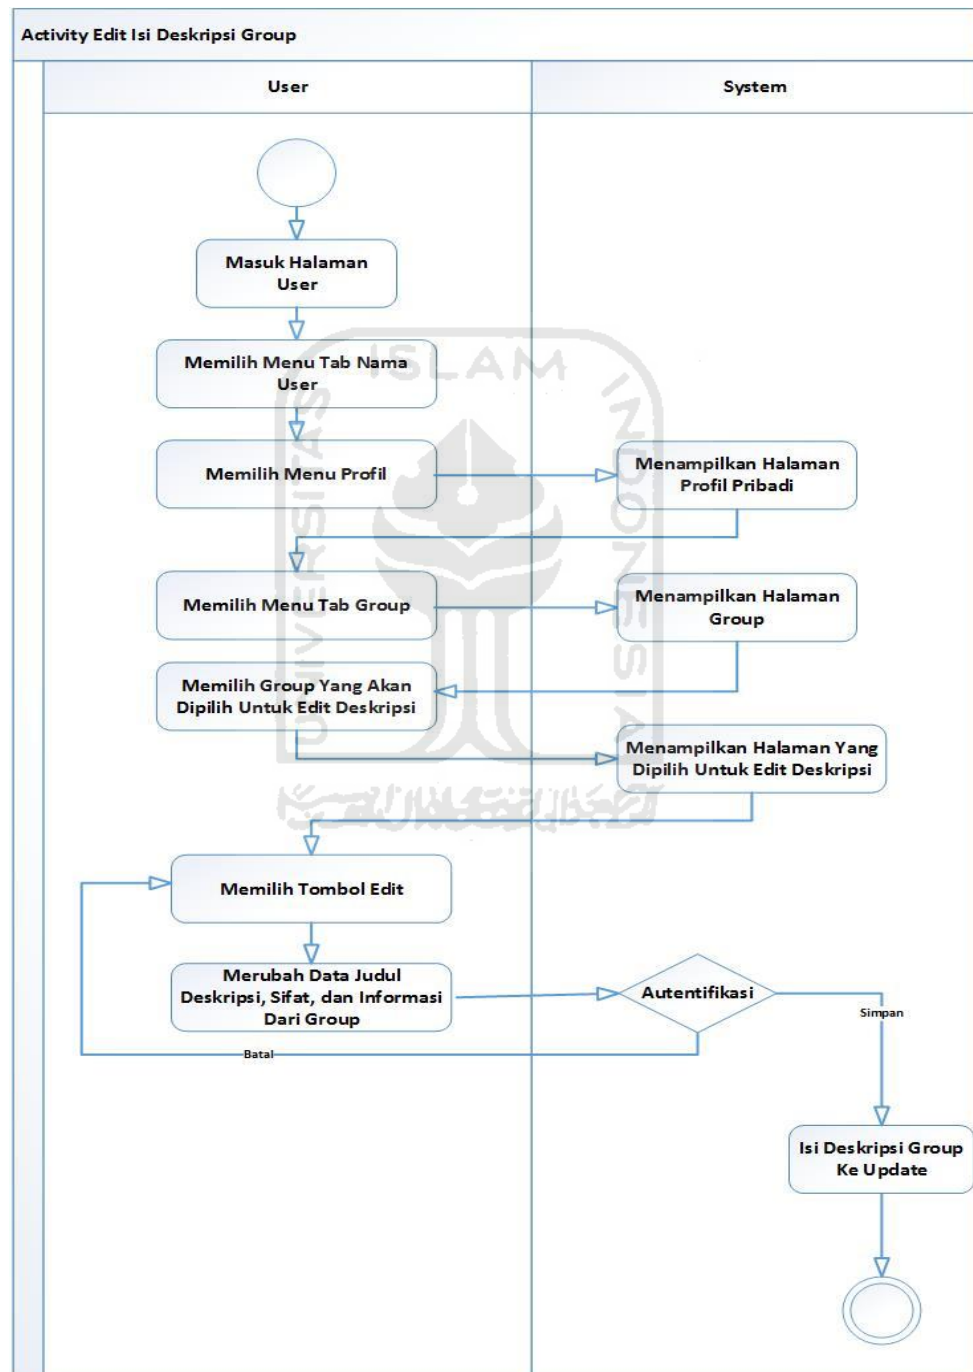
Activity Edit Isi Deskripsi Group

User

System

Masuk Halaman User

Memilih Menu Tab Nama User

Memilih Menu Profil

Menampilkan Halaman Profil Pribadi

Memilih Menu Tab Group

Menampilkan Halaman Group

Memilih Group Yang Akan Dipilih Untuk Edit Deskripsi

Menampilkan Halaman Yang Dipilih Untuk Edit Deskripsi

Memilih Tombol Edit

Merubah Data Judul Deskripsi, Sifat, dan Informasi Dari Group

Autentifikasi

Simpan

Batal

Isi Deskripsi Group Ke Update

ISLAM INDONESIA UNIVERSITAS